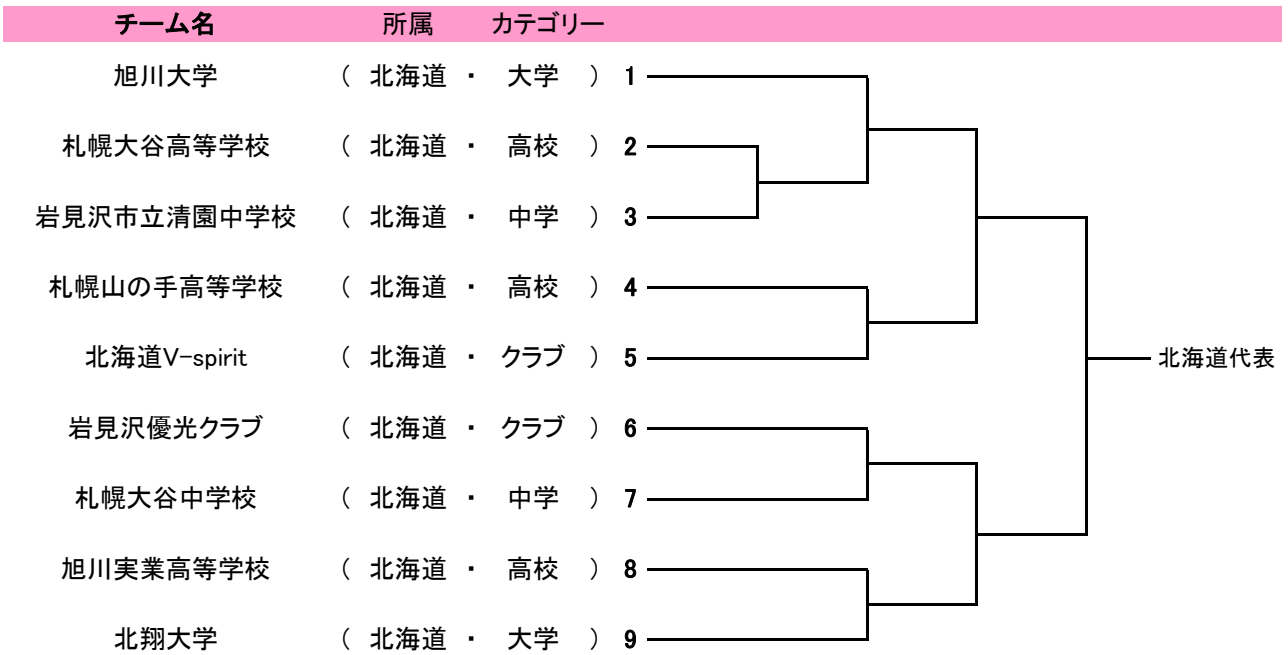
| チーム名 | 所属 | カテゴリー | |
|---|---|---|---|
| 旭川大学 | ( 北海道 | ・ 大学 ) | 1 |
| 札幌大谷高等学校 | ( 北海道 | ・ 高校 ) | 2 |
| 岩見沢市立清園中学校 | ( 北海道 | ・ 中学 ) | 3 |
| 札幌山の手高等学校 | ( 北海道 | ・ 高校 ) | 4 |
| 北海道V-spirit | ( 北海道 | ・ クラブ ) | 5 |
| 岩見沢優光クラブ | ( 北海道 | ・ クラブ ) | 6 |
| 札幌大谷中学校 | ( 北海道 | ・ 中学 ) | 7 |
| 旭川実業高等学校 | ( 北海道 | ・ 高校 ) | 8 |
| 北翔大学 | ( 北海道 | ・ 大学 ) | 9 |

北海道代表